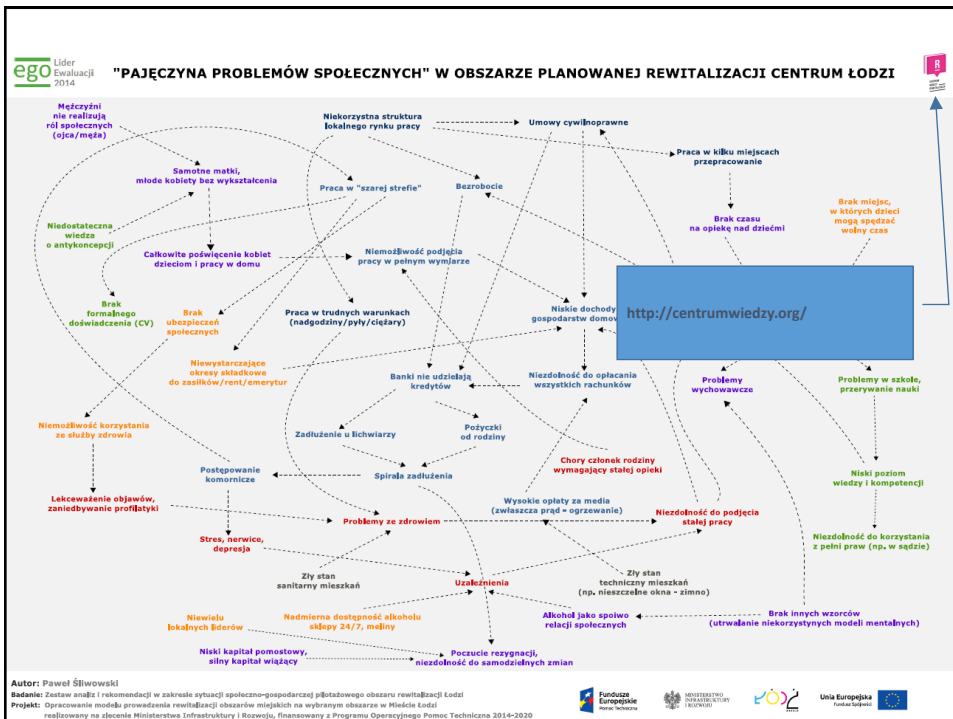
ego Lider Ewaluacji 2014

"PAJĘCZYNA PROBLEMÓW SPOŁECZNYCH" W OBSZARZE PLANOWANEJ REWITALIZACJI CENTRUM ŁODZI

Mężczyźni nie realizują ról społecznych (ojca/męża)

Samotne matki, młode kobiety bez wykształcenia

Niedostateczna wiedza o antykoncepcji

Całkowite poświęcenie kobiet dzieciom i pracy w domu

Brak formalnego doświadczenia (CV)

Brak ubezpieczeń społecznych

Niewystarczające okresy składkowe do zasiłków/rent/emerytur

Niemożliwość korzystania ze służby zdrowia

Lekceważenie objawów, zaniedbywanie profilaktyki

Postępowanie komornicze

Stres, nerwice, depresja

Niewielu lokalnych liderów

Niski kapitał pomostowy, silny kapitał wiążący

Niekorzystna struktura lokalnego rynku pracy

Praca w "szarej strefie"

Bezrobocie

Umowy cywilnoprawne

Praca w kilku miejscach przepracowanie

Brak czasu na opiekę nad dziećmi

Brak miejsc, w których dzieci mogą spędzać wolny czas

Niemożliwość podjęcia pracy w pełnym wymiarze

Praca w trudnych warunkach (nadgodziny/pyły/ciężary)

Niskie dochody gospodarstw domowych

http://centrumwiedzy.org/

Banki nie udzielają kredytów

Niezdolność do opłacania wszystkich rachunków

Problemy wychowawcze

Problemy w szkole, przerywanie nauki

Zadłużenie u lichwiarzy

Pożyczki od rodziny

Spirala zadłużenia

Chory członek rodziny wymagający stałej opieki

Niski poziom wiedzy i kompetencji

Wysokie opłaty za media (zwłaszcza prąd = ogrzewanie)

Niezdolność do podjęcia stałej pracy

Niezdolność do korzystania z pełni praw (np. w sądzie)

Problemy ze zdrowiem

Zły stan sanitarny mieszkań

Uzależnienia

Zły stan techniczny mieszkań (np. nieszczelne okna - zimno)

Nadmierna dostępność alkoholu sklepy 24/7, meliny

Alkohol jako spoiwo relacji społecznych

Brak innych wzorców (utrwalanie niekorzystnych modeli mentalnych)

Poczucie rezygnacji, niezdolność do samodzielnych zmian

Autor: Paweł Śliwowski
Badanie: Zestaw analiz i rekomendacji w zakresie sytuacji społeczno-gospodarczej pilotażowego obszaru rewitalizacji Łodzi
Projekt: Opracowanie modelu prowadzenia rewitalizacji obszarów miejskich na wybranym obszarze w Mieście Łodzi realizowany na zlecenie Ministerstwa Infrastruktury i Rozwoju, finansowany z Programu Operacyjnego Pomoc Techniczna 2014-2020

Fundusze Europejskie Pomoc Techniczna
Ministerstwo Infrastruktury i Rozwoju
ŁÓDŹ
Unia Europejska Fundusz Spójności